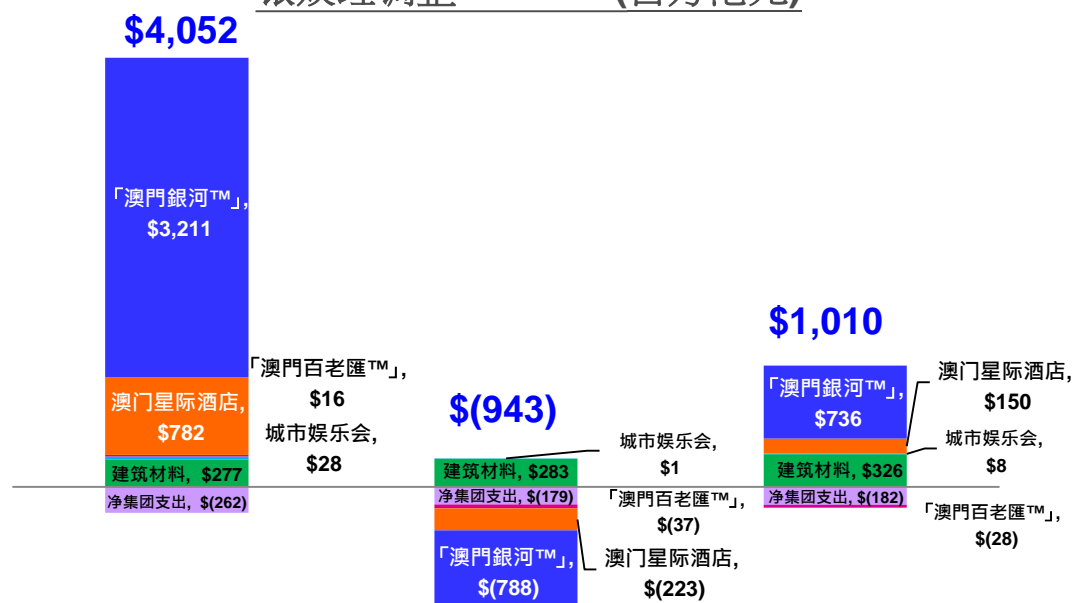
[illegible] (港币亿元)

$4,052

「澳門銀河™」, $3,211

澳门星际酒店, $782

建筑材料, $277

净集团支出, $(262)

「澳門百老匯™」, $16

城市娱乐会, $28

$(943)

建筑材料, $283

净集团支出, $(179)

「澳門銀河™」, $(788)

城市娱乐会, $1

「澳門百老匯™」, $(37)

澳门星际酒店, $(223)

$1,010

「澳門銀河™」, $736

建筑材料, $326

净集团支出, $(182)

澳门星际酒店, $150

城市娱乐会, $8

「澳門百老匯™」, $(28)